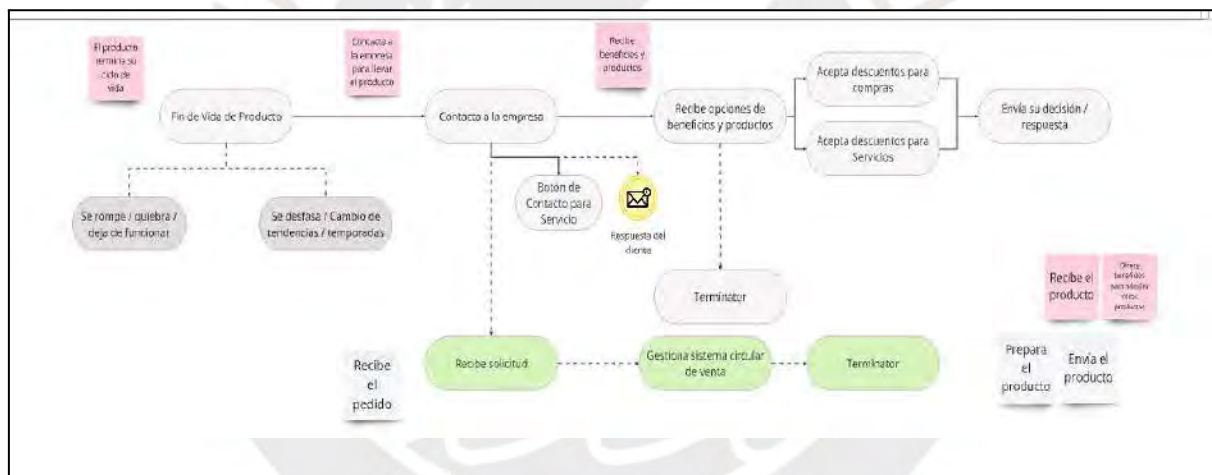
El producto termina su ciclo de vida

Contacta a la empresa para llevar el producto

Recibe beneficios y productos

Fin de Vida de Producto

Contacto a la empresa

Recibe opciones de beneficios y productos

Acepta descuentos para compras

Acepta descuentos para Servicios

Envía su decisión / respuesta

Se rompe / quiebra / deja de funcionar

Se desfasa / Cambio de tendencias / temporadas

Boton de Contacto para Servicio

Respuesta del cliente

Terminator

Recibe el producto

Ofrece beneficios para adquirir otros productos

Recibe el pedido

Recibe solicitud

Gestiona sistema circular de venta

Terminator

Prepara el producto

Envía el producto